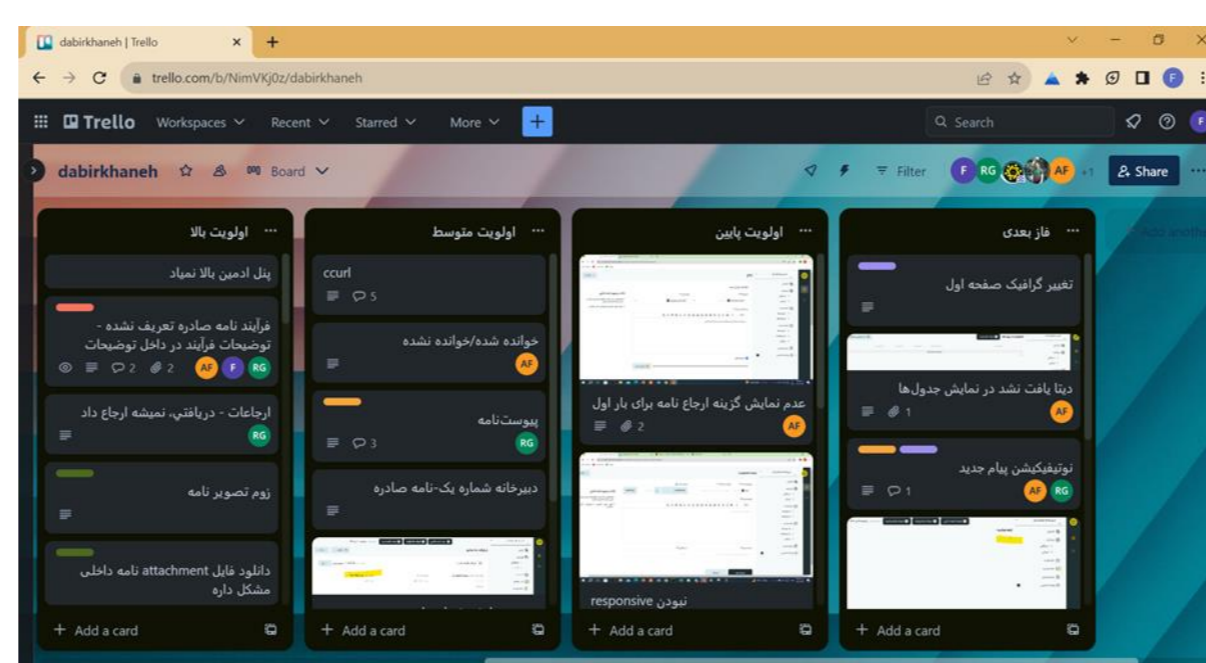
dabirkhaneh | Trello
trello.com/b/NimVKj0z/dabirkhaneh

Trello Workspaces Recent Starred More +
Search

dabirkhaneh Board
Filter F RG AF +1 Share

اولویت بالا ...
پنل ادمین بالا نمیاد
فرآیند نامه صادره تعریف نشده - توضیحات فرآیند در داخل توضیحات
2 2 AF F RG
ارجاعات - دریافتی، نمیشه ارجاع داد
RG
زوم تصویر نامه
دانلود فایل attachment نامه داخلی مشکل داره
+ Add a card

اولویت متوسط ...
ccurl
5
خوانده شده/خوانده نشده
AF
پیوست‌نامه
3 RG
دبیرخانه شماره یک-نامه صادره
+ Add a card

اولویت پایین ...
عدم نمایش گزینه ارجاع نامه برای بار اول
2 AF
responsive نبودن
+ Add a card

فاز بعدی ...
تغییر گرافیک صفحه اول
دیتا یافت نشد در نمایش جدول‌ها
1 AF
نوتیفیکیشن پیام جدید
1 AF RG
+ Add a card

Add another